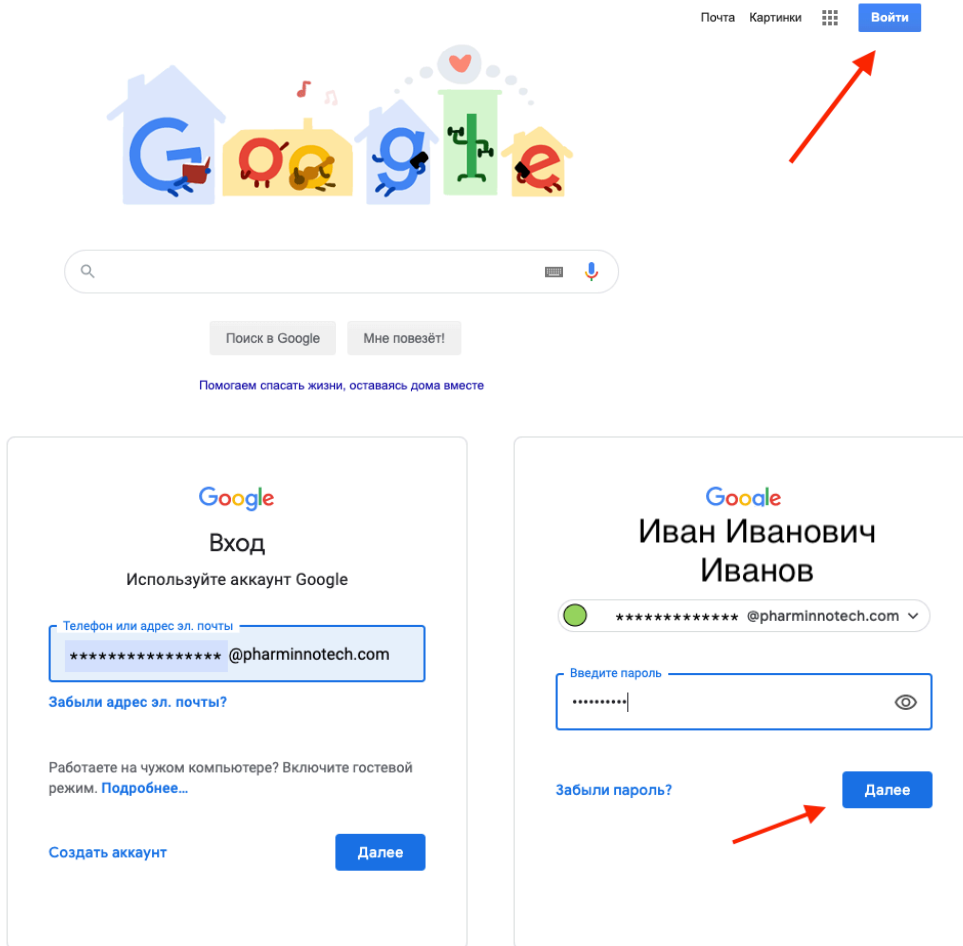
Почта Картинки Войти

Google

Поиск в Google Мне повезёт!

Помогаем спасать жизни, оставаясь дома вместе

Google

Вход

Используйте аккаунт Google

Телефон или адрес эл. почты

\*\*\*\*\*\*\*\*\*\*\*\*\*\*\*\* @pharminnotech.com

Забыли адрес эл. почты?

Работаете на чужом компьютере? Включите гостевой режим. Подробнее...

Создать аккаунт

Далее

Google

Иван Иванович Иванов

\*\*\*\*\*\*\*\*\*\*\*\*\* @pharminnotech.com

Введите пароль

••••••••••

Забыли пароль?

Далее